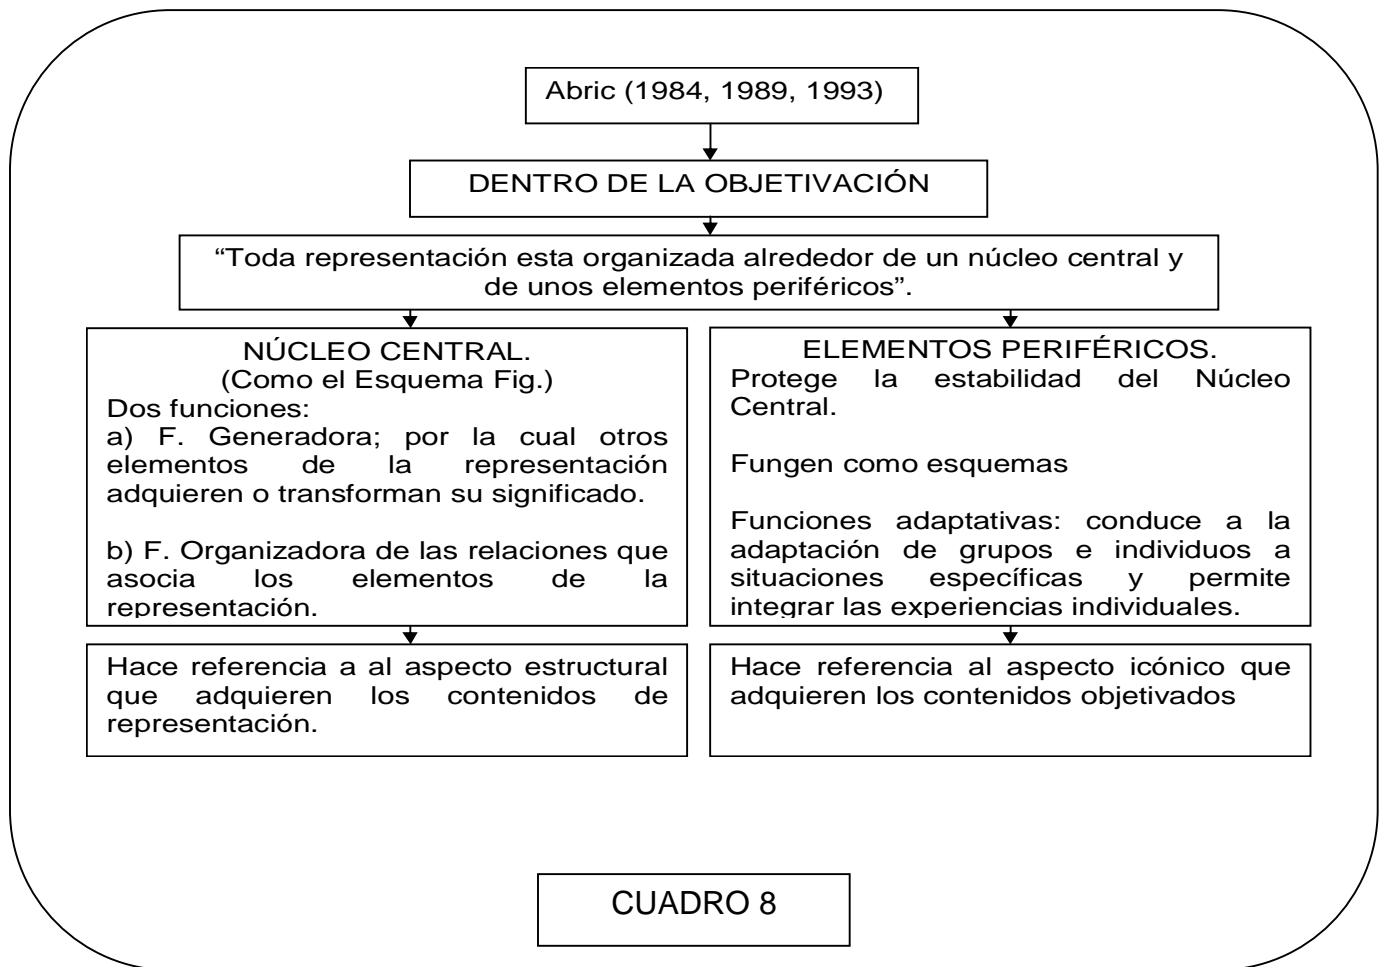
Abric (1984, 1989, 1993)

DENTRO DE LA OBJETIVACIÓN

"Toda representación esta organizada alrededor de un núcleo central y de unos elementos periféricos".

NÚCLEO CENTRAL.
(Como el Esquema Fig.)
Dos funciones:
a) F. Generadora; por la cual otros elementos de la representación adquieren o transforman su significado.

b) F. Organizadora de las relaciones que asocia los elementos de la representación.

Hace referencia a al aspecto estructural que adquieren los contenidos de representación.

ELEMENTOS PERIFÉRICOS.
Protege la estabilidad del Núcleo Central.

Fungen como esquemas

Funciones adaptativas: conduce a la adaptación de grupos e individuos a situaciones específicas y permite integrar las experiencias individuales.

Hace referencia al aspecto icónico que adquieren los contenidos objetivados

CUADRO 8